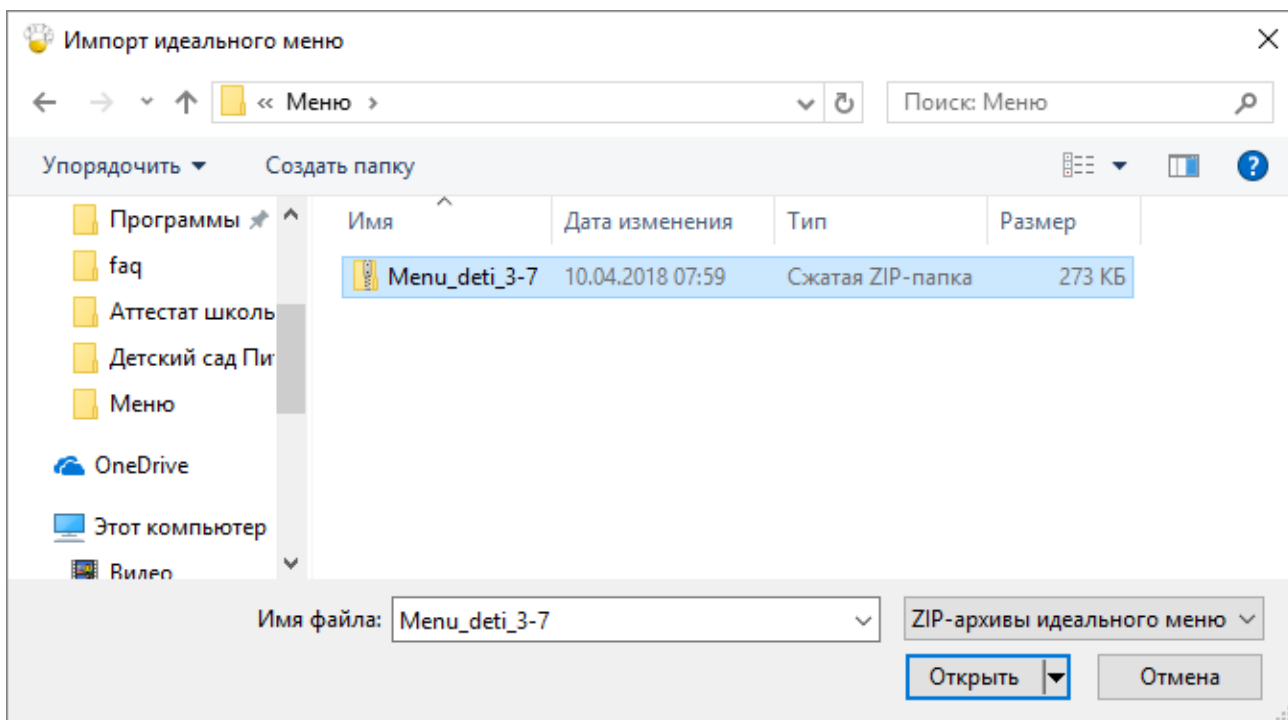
Импорт идеального меню

« Меню ›

Поиск: Меню

Упорядочить ▾ Создать папку

Программы
faq
Аттестат школь
Детский сад Пи
Меню
OneDrive
Этот компьютер
Видео

| Имя | Дата изменения | Тип | Размер |
|---|---|---|---|
| Menu_deti_3-7 | 10.04.2018 07:59 | Сжатая ZIP-папка | 273 КБ |

Имя файла: Menu_deti_3-7

ZIP-архивы идеального меню

Открыть

Отмена